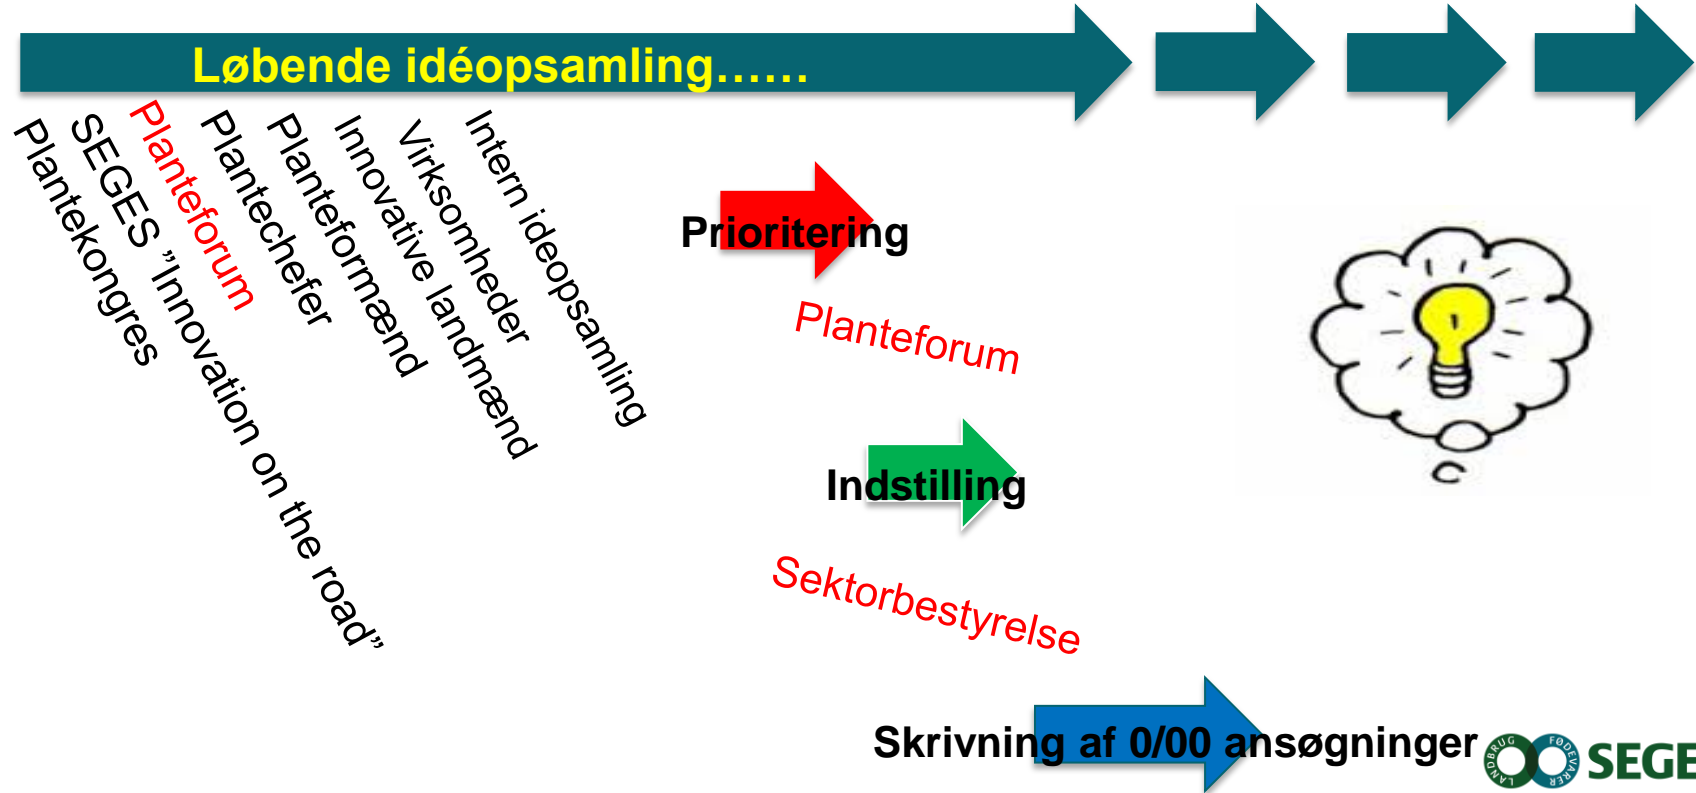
Løbende idéopsamling……

Plantekongres
SEGES "Innovation on the road"
Planteforum
Plantechefer
Planteformænd
Innovative landmænd
Virksomheder
Intern ideopsamling

Prioritering

Planteforum

Indstilling

Sektorbestyrelse

Skrivning af 0/00 ansøgninger

LANDBRUG FØDEVARER SEGES